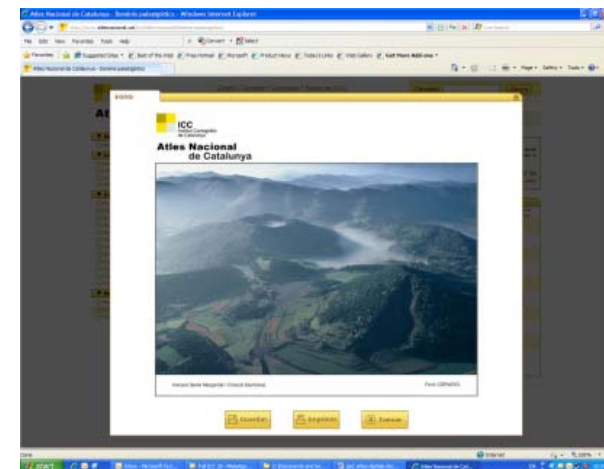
Atles Nacional de Catalunya - Domini paisatgístic - Windows Internet Explorer

File Edit View Favorites Tools Help

Convert Select

Favorites Suggested Sites Get More Add-ons

Atles Nacional de Catalunya - Domini paisatgístic

Page Safety Tools

FOTO

ICC
Institut Cartogràfic de Catalunya

Atles Nacional
de Catalunya

Volcans Santa Margarida i Croscat (Garrotxa)

Foto: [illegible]

Descarregar

Imprimir

Tancar

Done

Internet

start

100%